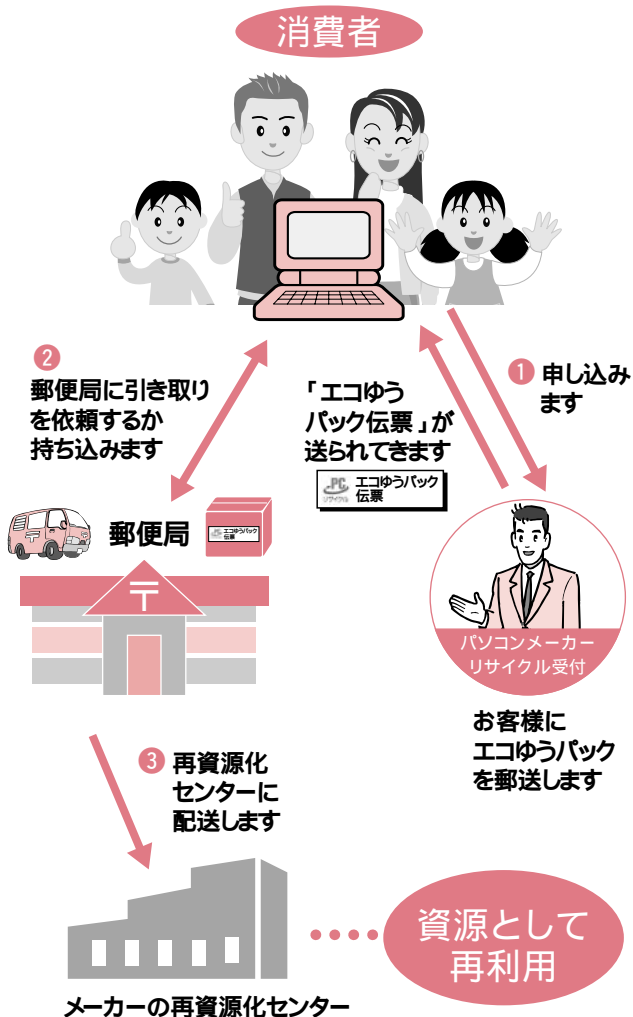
消費者

2 郵便局に引き取りを依頼するか持ち込みます

「エコゆうパック伝票」が送られてきます

PC リサイクル エコゆうパック伝票

1 申し込みます

郵便局

エコゆうパック伝票

〒

パソコンメーカーリサイクル受付

お客様にエコゆうパックを郵送します

3 再資源化センターに配送します

資源として再利用

メーカーの再資源化センター